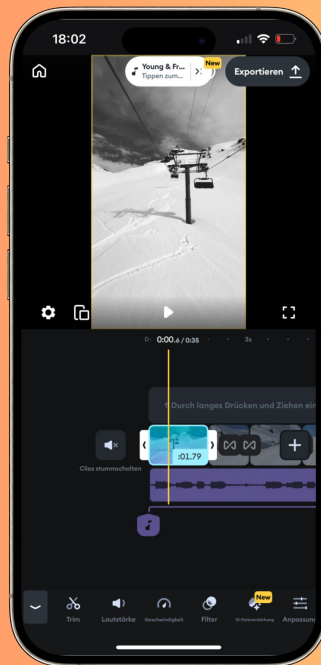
18:02

Young & Fr...
Tippen zum...
New
Exportieren

0:00.6 / 0:35
3s

Durch langes Drücken und Ziehen ein

:01.79

Clips stummschalten

Trim
Lautstärke
Geschwindigkeit
Filter
New
KI-Farbverstärkung
Anpassung